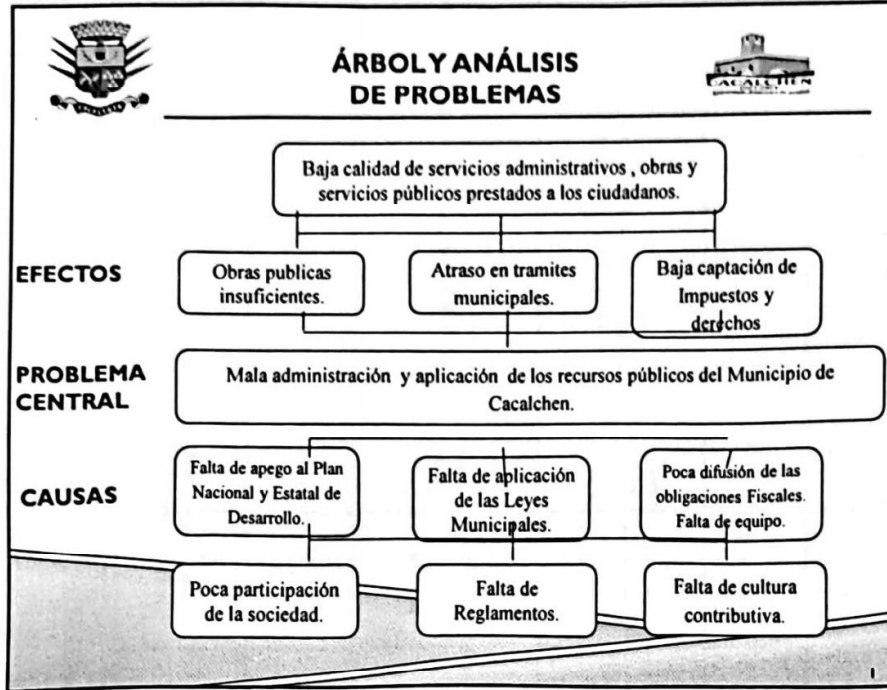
CACALCHEN

ÁRBOL Y ANÁLISIS DE PROBLEMAS

CACALCHEN

Baja calidad de servicios administrativos , obras y servicios públicos prestados a los ciudadanos.

EFECTOS

Obras publicas insuficientes.

Atraso en tramites municipales.

Baja captación de Impuestos y derechos

PROBLEMA CENTRAL

Mala administración y aplicación de los recursos públicos del Municipio de Cacalchen.

CAUSAS

Falta de apego al Plan Nacional y Estatal de Desarrollo.

Falta de aplicación de las Leyes Municipales.

Poca difusión de las obligaciones Fiscales. Falta de equipo.

Poca participación de la sociedad.

Falta de Reglamentos.

Falta de cultura contributiva.

1